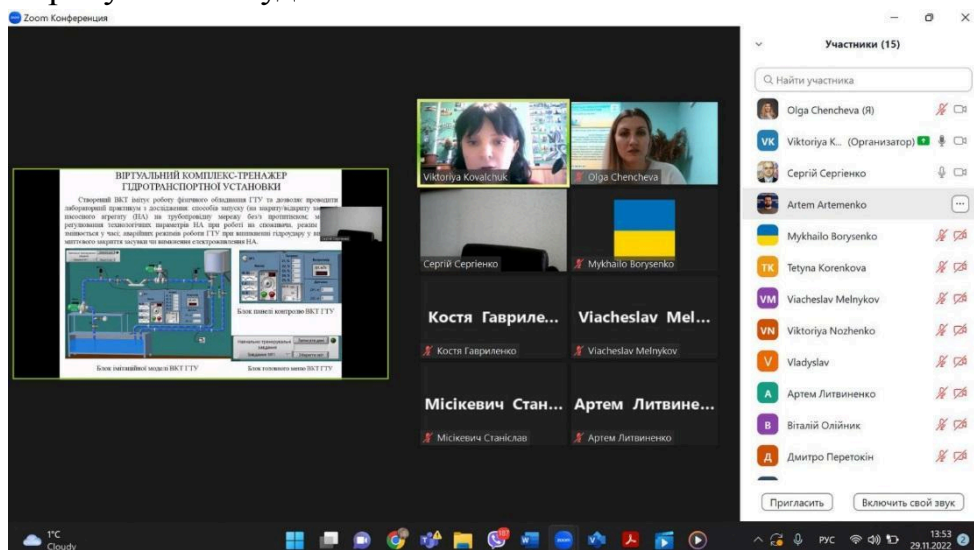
Zoom Конференция

ВІРТУАЛЬНИЙ КОМПЛЕКС-ТРЕНАЖЕР ГІДРОТРАНСПОРТНОЇ УСТАНОВКИ

Створений ВКТ імітує роботу фізичного обладнання ГТУ та дозволяє проводити лабораторний практикум з дослідження способів запуску (за напору/відкриту засувки) насосного агрегату (НА) на трубопровідну мережу без протитиском; м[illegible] регулювання технологічних параметрів НА при роботі на споживача, режим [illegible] виникаються у часі, аварійних режимів роботи ГТУ при виникненні гідроудару у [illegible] миттєвого закриття засувки чи вимкнення електроживлення НА.

Блок панелі контролю ВКТ ГТУ

Блок імітаційної моделі ВКТ ГТУ

Блок головного меню ВКТ ГТУ

Viktoriya Kovalchuk

Olga Chencheva

Сергій Сергієнко

Mykhailo Borysenko

Костя Гавриле...

Костя Гавриленко

Viacheslav Mel...

Viacheslav Melnykov

Місікевич Стан...

Місікевич Станіслав

Артем Литвине...

Артем Литвиненко

Участники (15)

Найти участника

Olga Chencheva (Я)

Viktoriya K... (Организатор)

Сергій Сергієнко

Artem Artemenko

Mykhailo Borysenko

Tetyna Korenkova

Viacheslav Melnykov

Viktoriya Nozhenko

Vladyslav

Артем Литвиненко

Віталій Олійник

Дмитро Перетокін

Пригласить

Включить свой звук

1°C
Cloudy

РУС

13:53
29.11.2022